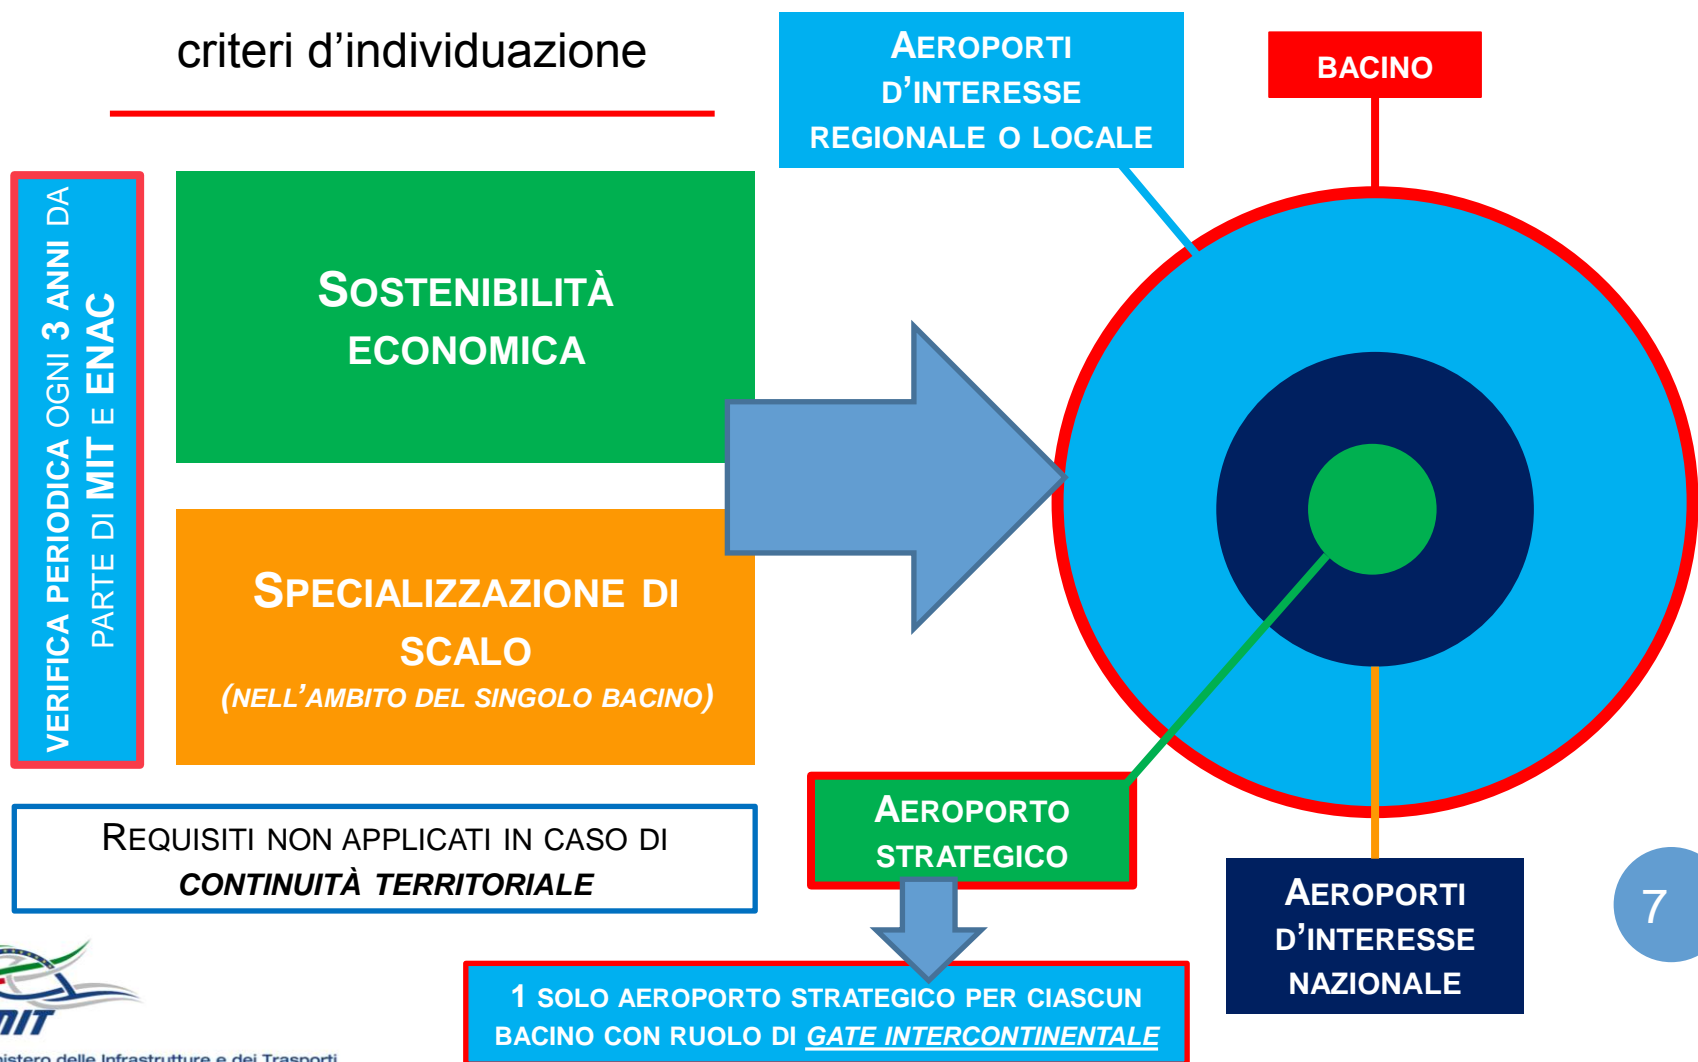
criteri d'individuazione

AEROPORTI D'INTERESSE REGIONALE O LOCALE

BACINO

VERIFICA PERIODICA OGNI 3 ANNI DA PARTE DI MIT E ENAC

SOSTENIBILITÀ ECONOMICA

SPECIALIZZAZIONE DI SCALO
(NELL'AMBITO DEL SINGOLO BACINO)

REQUISITI NON APPLICATI IN CASO DI *CONTINUITÀ TERRITORIALE*

AEROPORTO STRATEGICO

AEROPORTI D'INTERESSE NAZIONALE

7

1 SOLO AEROPORTO STRATEGICO PER CIASCUN BACINO CON RUOLO DI *GATE INTERCONTINENTALE*

MIT
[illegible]istero delle Infrastrutture e dei Trasporti